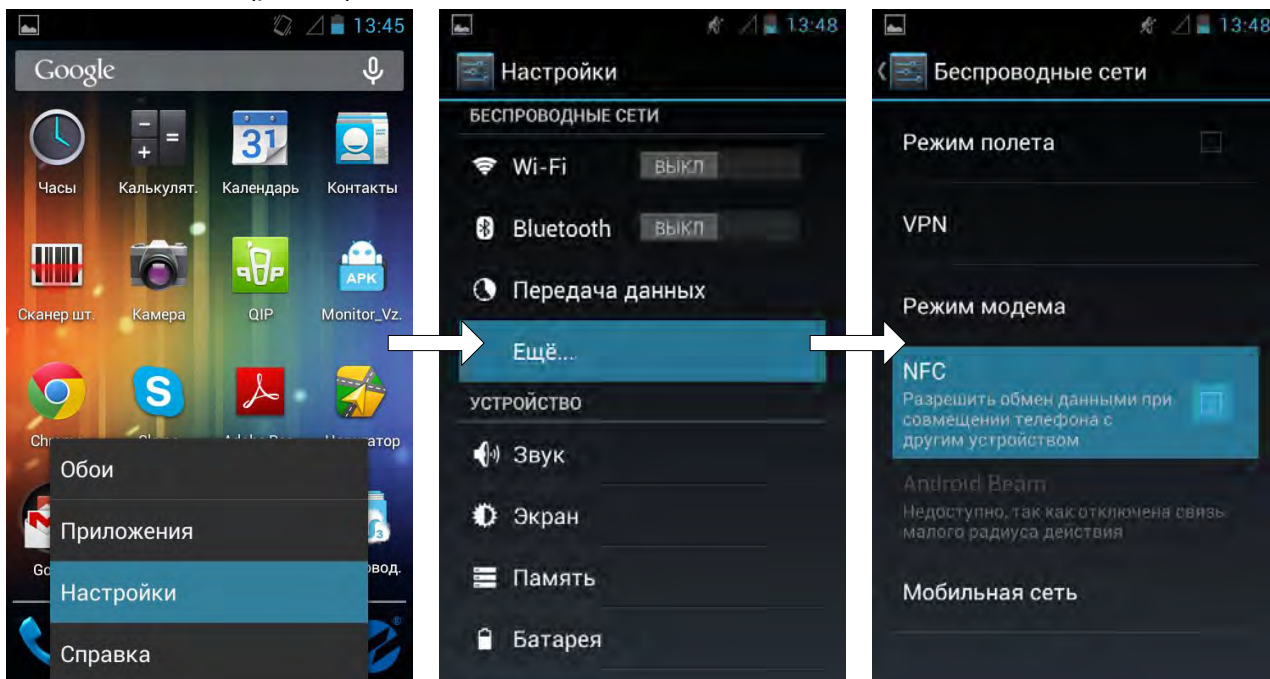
13:45

Google

31

Часы Калькулят. Календарь Контакты

APK

Сканер шт. Камера QIP Monitor_Vz.

Chro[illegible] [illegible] Adobe Rea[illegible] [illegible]атор

Обои

Приложения

Настройки

Справка

Go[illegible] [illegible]вод.

13:48

Настройки

БЕСПРОВОДНЫЕ СЕТИ

Wi-Fi ВЫКЛ

Bluetooth ВЫКЛ

Передача данных

Ещё...

УСТРОЙСТВО

Звук

Экран

Память

Батарея

13:48

Беспроводные сети

Режим полета

VPN

Режим модема

NFC
Разрешить обмен данными при совмещении телефона с другим устройством

Android Beam
Недоступно, так как отключена связь малого радиуса действия

Мобильная сеть